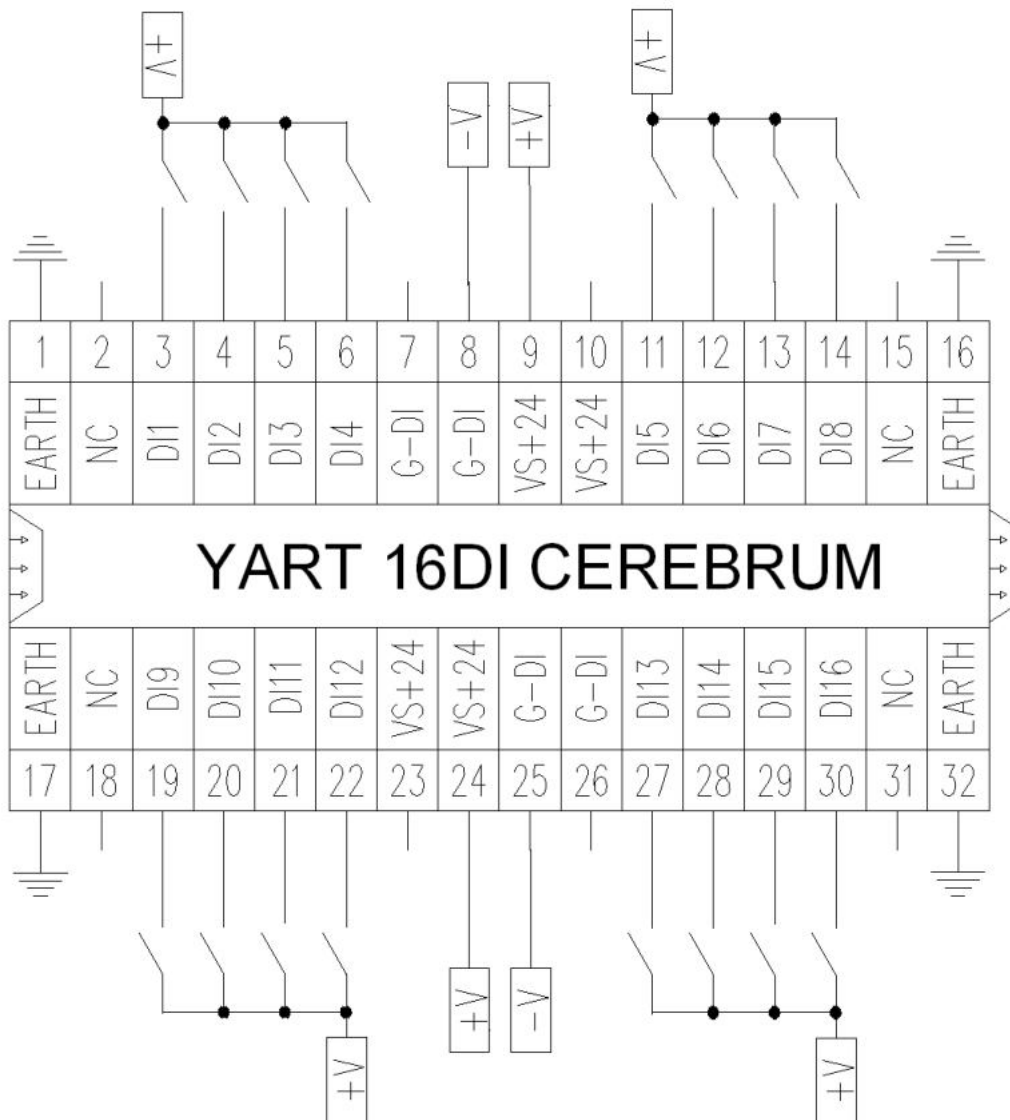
+V

-V

+V

+V

| 1 | 2 | 3 | 4 | 5 | 6 | 7 | 8 | 9 | 10 | 11 | 12 | 13 | 14 | 15 | 16 |
|---|---|---|---|---|---|---|---|---|---|---|---|---|---|---|---|
| EARTH | NC | DI1 | DI2 | DI3 | DI4 | G-DI | G-DI | VS+24 | VS+24 | DI5 | DI6 | DI7 | DI8 | NC | EARTH |

YART 16DI CEREBRUM

| EARTH | NC | DI9 | DI10 | DI11 | DI12 | VS+24 | VS+24 | G-DI | G-DI | DI13 | DI14 | DI15 | DI16 | NC | EARTH |
|---|---|---|---|---|---|---|---|---|---|---|---|---|---|---|---|
| 17 | 18 | 19 | 20 | 21 | 22 | 23 | 24 | 25 | 26 | 27 | 28 | 29 | 30 | 31 | 32 |

+V

-V

+V

+V